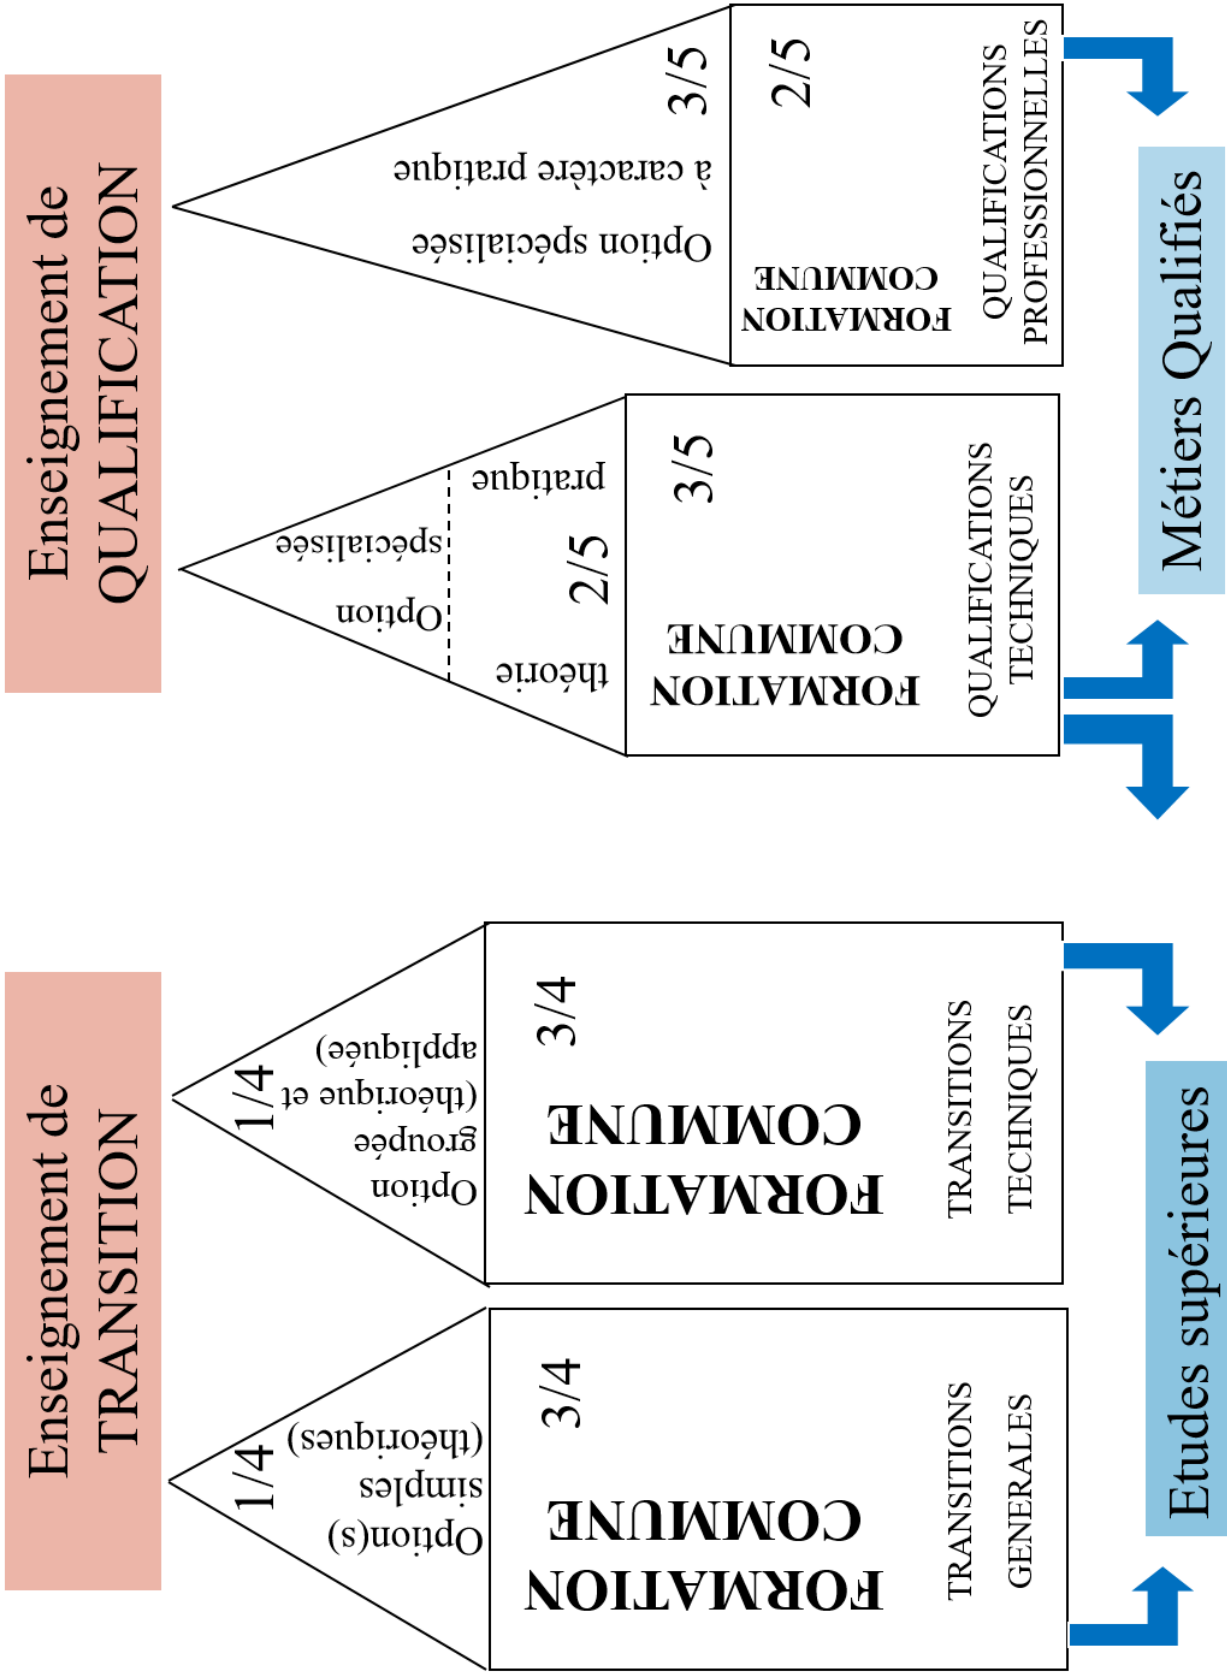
Enseignement de TRANSITION

Enseignement de QUALIFICATION

Option(s) simples (théoriques)

1/4

3/4

FORMATION COMMUNE

TRANSITIONS GENERALES

Option groupée (théorique et appliquée)

1/4

3/4

FORMATION COMMUNE

TRANSITIONS TECHNIQUES

Etudes supérieures

Option spécialisée

théorie

pratique

2/5

3/5

FORMATION COMMUNE

QUALIFICATIONS TECHNIQUES

Option spécialisée à caractère pratique

3/5

2/5

FORMATION COMMUNE

QUALIFICATIONS PROFESSIONNELLES

Métiers Qualifiés